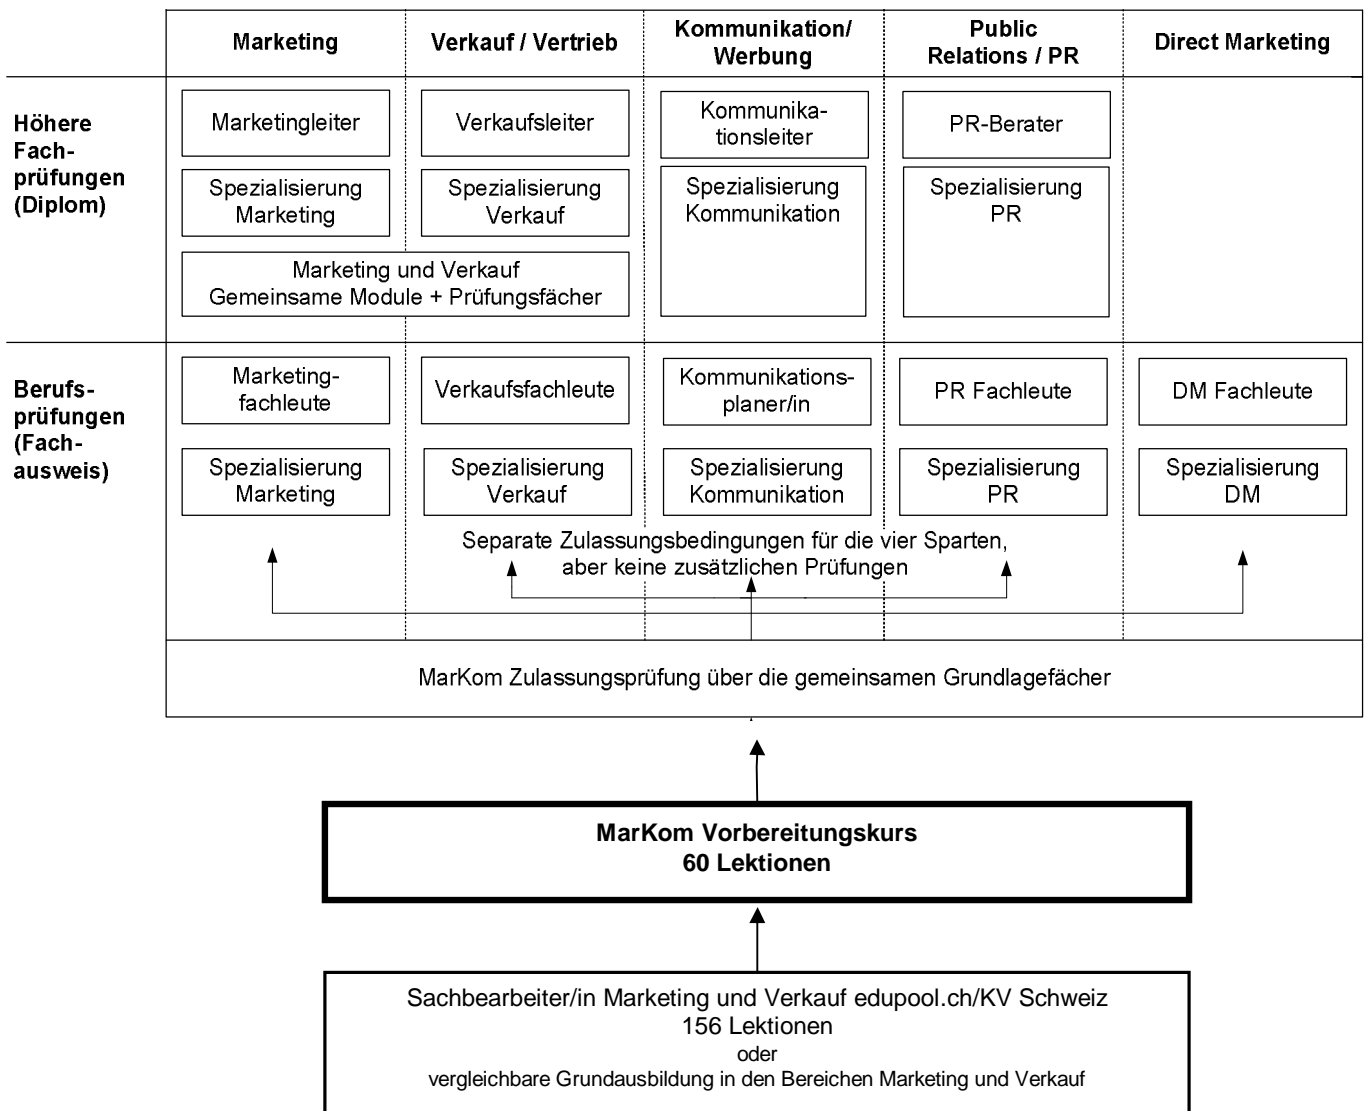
| | Marketing | Verkauf / Vertrieb | Kommunikation/ Werbung | Public Relations / PR | Direct Marketing |
|---|---|---|---|---|---|
| Höhere Fachprüfungen (Diplom) | Marketingleiter | Verkaufsleiter | Kommunikationsleiter | PR-Berater | |
| | Spezialisierung Marketing | Spezialisierung Verkauf | Spezialisierung Kommunikation | Spezialisierung PR | |
| | Marketing und Verkauf Gemeinsame Module + Prüfungsfächer | | | | |
| Berufsprüfungen (Fachausweis) | Marketingfachleute | Verkaufsfachleute | Kommunikationsplaner/in | PR Fachleute | DM Fachleute |
| | Spezialisierung Marketing | Spezialisierung Verkauf | Spezialisierung Kommunikation | Spezialisierung PR | Spezialisierung DM |

Separate Zulassungsbedingungen für die vier Sparten, aber keine zusätzlichen Prüfungen

MarKom Zulassungsprüfung über die gemeinsamen Grundlagefächer

MarKom Vorbereitungskurs
60 Lektionen

Sachbearbeiter/in Marketing und Verkauf edupool.ch/KV Schweiz
156 Lektionen
oder
vergleichbare Grundausbildung in den Bereichen Marketing und Verkauf